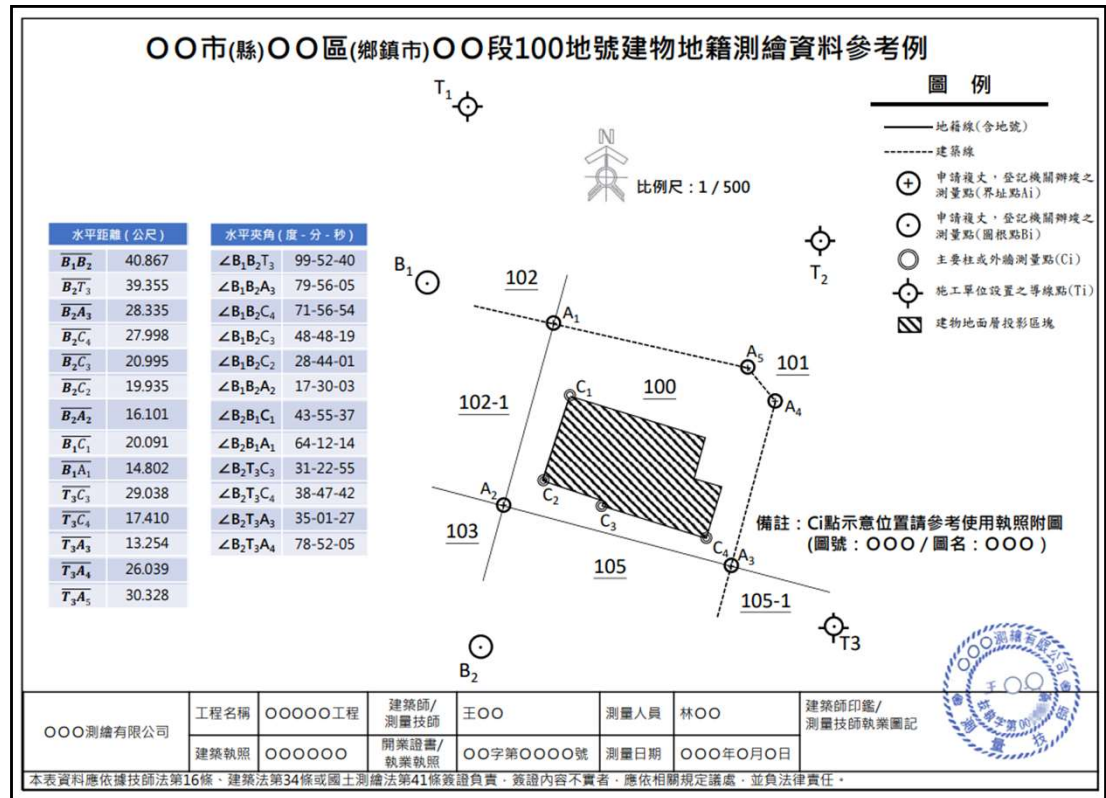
ＯＯ市(縣)ＯＯ區(鄉鎮市)ＯＯ段100地號建物地籍測繪資料參考例

圖　例

地籍線(含地號)
建築線
申請複丈，登記機關辦竣之測量點(界址點Ai)
申請複丈，登記機關辦竣之測量點(圖根點Bi)
主要柱或外牆測量點(Ci)
施工單位設置之導線點(Ti)
建物地面層投影區塊

N
比例尺：1 / 500

| 水平距離(公尺) | |
|---|---|
| $\overline{B_1B_2}$ | 40.867 |
| $\overline{B_2T_3}$ | 39.355 |
| $\overline{B_2A_3}$ | 28.335 |
| $\overline{B_2C_4}$ | 27.998 |
| $\overline{B_2C_3}$ | 20.995 |
| $\overline{B_2C_2}$ | 19.935 |
| $\overline{B_2A_2}$ | 16.101 |
| $\overline{B_1C_1}$ | 20.091 |
| $\overline{B_1A_1}$ | 14.802 |
| $\overline{T_3C_3}$ | 29.038 |
| $\overline{T_3C_4}$ | 17.410 |
| $\overline{T_3A_3}$ | 13.254 |
| $\overline{T_3A_4}$ | 26.039 |
| $\overline{T_3A_5}$ | 30.328 |

| 水平夾角(度-分-秒) | |
|---|---|
| $\angle B_1B_2T_3$ | 99-52-40 |
| $\angle B_1B_2A_3$ | 79-56-05 |
| $\angle B_1B_2C_4$ | 71-56-54 |
| $\angle B_1B_2C_3$ | 48-48-19 |
| $\angle B_1B_2C_2$ | 28-44-01 |
| $\angle B_1B_2A_2$ | 17-30-03 |
| $\angle B_2B_1C_1$ | 43-55-37 |
| $\angle B_2B_1A_1$ | 64-12-14 |
| $\angle B_2T_3C_3$ | 31-22-55 |
| $\angle B_2T_3C_4$ | 38-47-42 |
| $\angle B_2T_3A_3$ | 35-01-27 |
| $\angle B_2T_3A_4$ | 78-52-05 |

$T_1$ $T_2$ $B_1$ 102 $A_1$ $A_5$ 101 $C_1$ 100 102-1 $A_4$ $A_2$ $C_2$ $C_3$ 103 $C_4$ $A_3$ 105 105-1 T3 $B_2$

備註：Ci點示意位置請參考使用執照附圖
(圖號：ＯＯＯ / 圖名：ＯＯＯ)

ＯＯＯ測繪有限公司 王ＯＯ

| ＯＯＯ測繪有限公司 | 工程名稱 | ＯＯＯＯＯ工程 | 建築師/測量技師 | 王ＯＯ | 測量人員 | 林ＯＯ | 建築師印鑑/測量技師執業圖記 |
|---|---|---|---|---|---|---|---|
| | 建築執照 | ＯＯＯＯＯＯ | 開業證書/執業執照 | ＯＯ字第ＯＯＯＯ號 | 測量日期 | ＯＯＯ年Ｏ月Ｏ日 | |

本表資料應依據技師法第16條、建築法第34條或國土測繪法第41條簽證負責，簽證內容不實者，應依相關規定議處，並負法律責任。